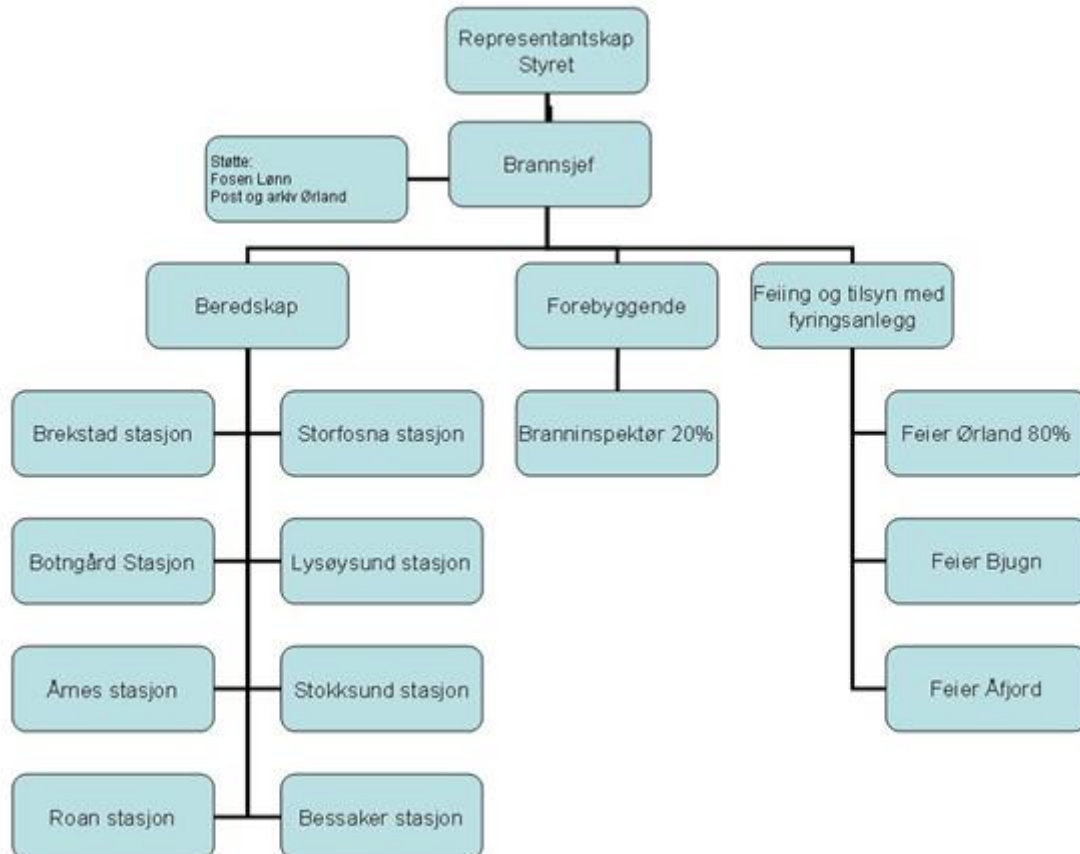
Representantskap
Styret

Støtte:
Fosen Lønn
Post og arkiv Ørland

Brannsjef

Beredskap

Forebyggende

Feiing og tilsyn med fyringsanlegg

Brekstad stasjon

Storfosna stasjon

Branninspektør 20%

Feier Ørland 80%

Botngård Stasjon

Lysøysund stasjon

Feier Bjugn

Åmes stasjon

Stokksund stasjon

Feier Åfjord

Roan stasjon

Bessaker stasjon